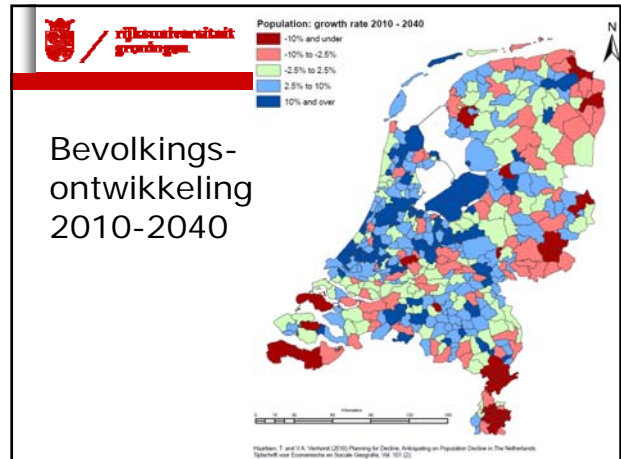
rijksuniversiteit groningen

Population: growth rate 2010 - 2040

-10% and under
-10% to -2.5%
-2.5% to 2.5%
2.5% to 10%
10% and over

N

Bevolkingsontwikkeling 2010-2040

Kilometers

Haartsen, T. and V.A. Venhorst (2010) Planning for Decline. Anticipating on Population Decline in The Netherlands. Tijdschrift voor Economische en Sociale Geografie, Vol. 101 (2).